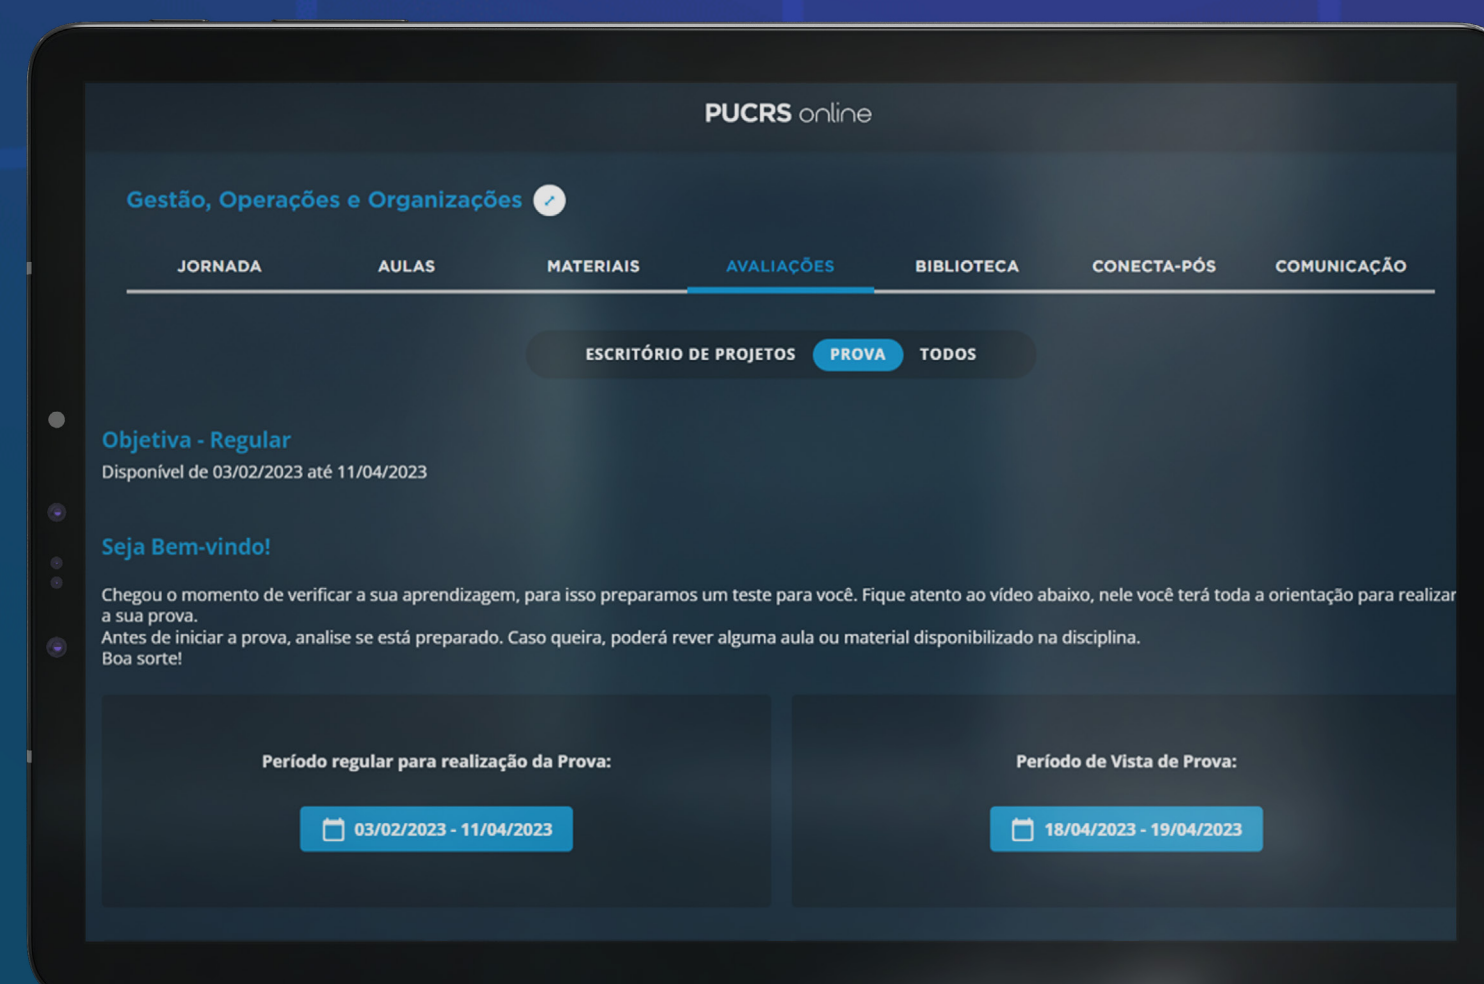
PUCRS online

Gestão, Operações e Organizações

JORNADA AULAS MATERIAIS AVALIAÇÕES BIBLIOTECA CONECTA-PÓS COMUNICAÇÃO

ESCRITÓRIO DE PROJETOS PROVA TODOS

Objetiva - Regular
Disponível de 03/02/2023 até 11/04/2023

Seja Bem-vindo!

Chegou o momento de verificar a sua aprendizagem, para isso preparamos um teste para você. Fique atento ao vídeo abaixo, nele você terá toda a orientação para realizar a sua prova.
Antes de iniciar a prova, analise se está preparado. Caso queira, poderá rever alguma aula ou material disponibilizado na disciplina.
Boa sorte!

Período regular para realização da Prova:

03/02/2023 - 11/04/2023

Período de Vista de Prova:

18/04/2023 - 19/04/2023